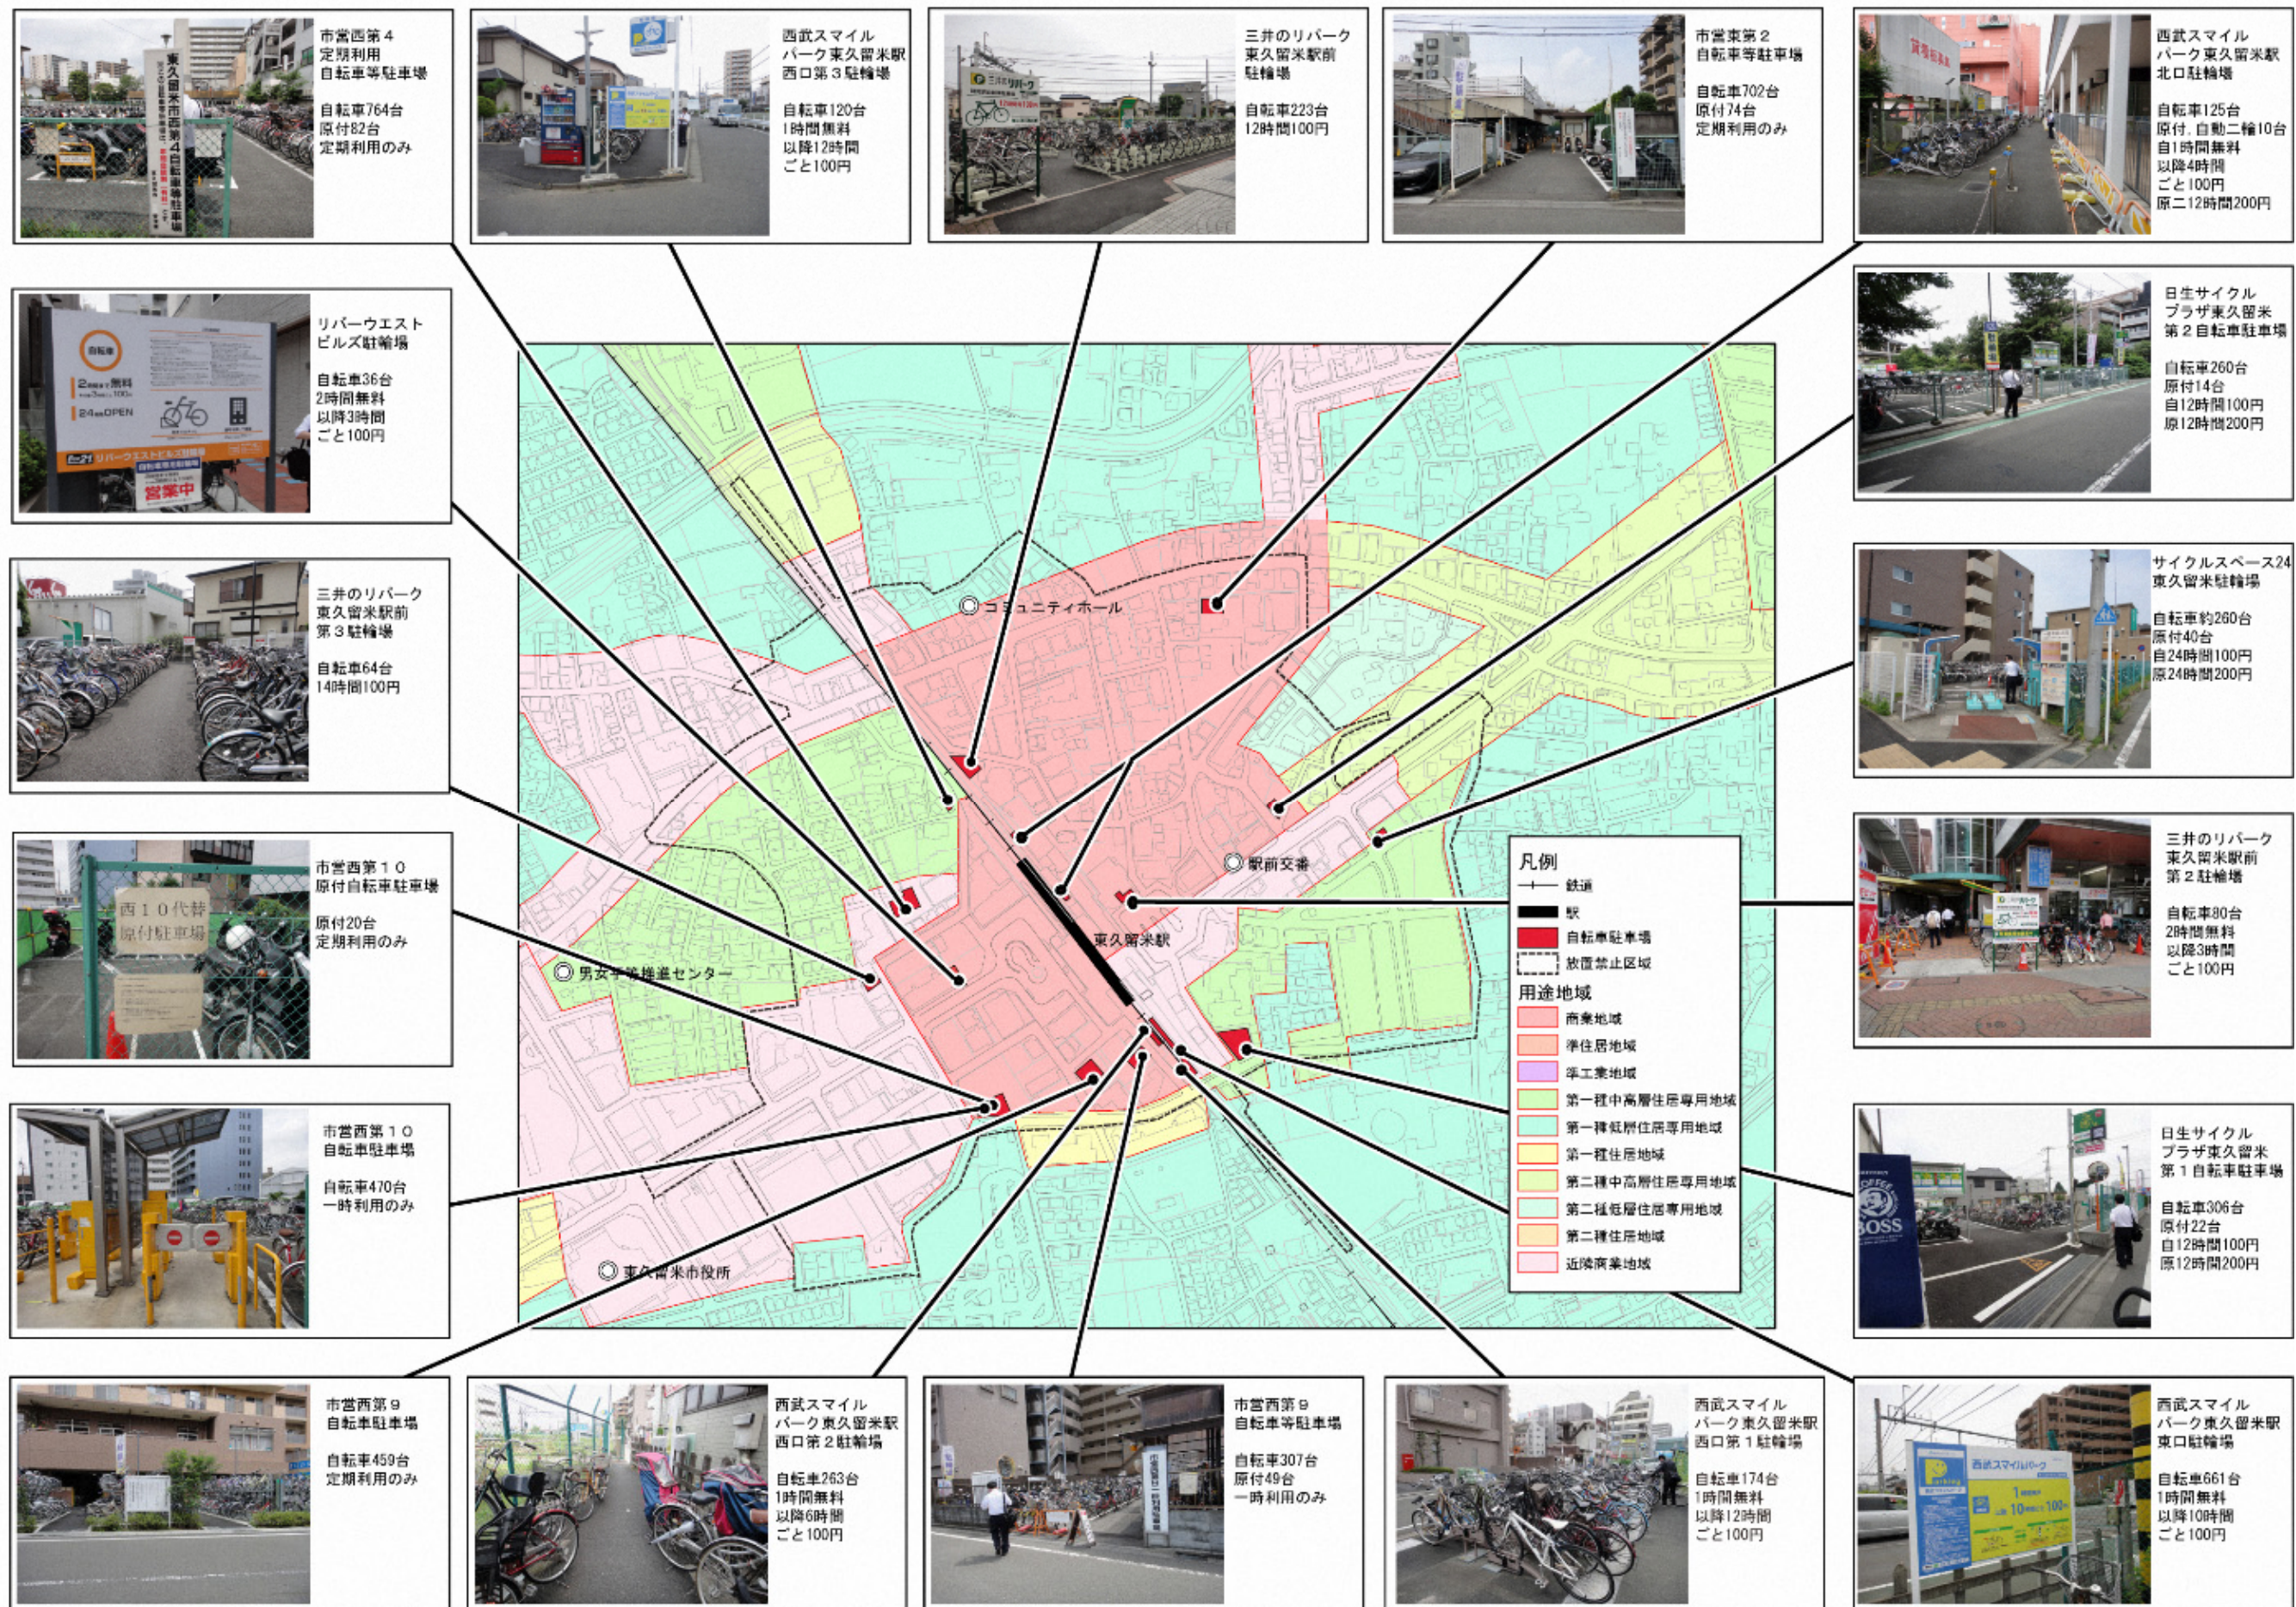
市営西第４
定期利用
自転車等駐車場
自転車764台
原付82台
定期利用のみ

西武スマイル
パーク東久留米駅
西口第３駐輪場
自転車120台
1時間無料
以降12時間
ごと100円

三井のリパーク
東久留米駅前
駐輪場
自転車223台
12時間100円

市営東第２
自転車等駐車場
自転車702台
原付74台
定期利用のみ

西武スマイル
パーク東久留米駅
北口駐輪場
自転車125台
原付、自動二輪10台
自1時間無料
以降4時間
ごと100円
原二12時間200円

リバーウエスト
ビルズ駐輪場
自転車36台
2時間無料
以降3時間
ごと100円

日生サイクル
プラザ東久留米
第２自転車駐車場
自転車260台
原付14台
自12時間100円
原12時間200円

三井のリパーク
東久留米駅前
第３駐輪場
自転車64台
14時間100円

サイクルスペース24
東久留米駐輪場
自転車約260台
原付40台
自24時間100円
原24時間200円

市営西第１０
原付自転車駐車場
原付20台
定期利用のみ

三井のリパーク
東久留米駅前
第２駐輪場
自転車80台
2時間無料
以降3時間
ごと100円

市営西第１０
自転車駐車場
自転車470台
一時利用のみ

日生サイクル
プラザ東久留米
第１自転車駐車場
自転車306台
原付22台
自12時間100円
原12時間200円

コミュニティホール
駅前交番
東久留米駅
男女平等推進センター
東久留米市役所

凡例
鉄道
駅
自転車駐車場
放置禁止区域
用途地域
商業地域
準住居地域
準工業地域
第一種中高層住居専用地域
第一種低層住居専用地域
第一種住居地域
第二種中高層住居専用地域
第二種低層住居専用地域
第二種住居地域
近隣商業地域

市営西第９
自転車駐車場
自転車459台
定期利用のみ

西武スマイル
パーク東久留米駅
西口第２駐輪場
自転車263台
1時間無料
以降6時間
ごと100円

市営西第９
自転車等駐車場
自転車307台
原付49台
一時利用のみ

西武スマイル
パーク東久留米駅
西口第１駐輪場
自転車174台
1時間無料
以降12時間
ごと100円

西武スマイル
パーク東久留米駅
東口駐輪場
自転車661台
1時間無料
以降10時間
ごと100円